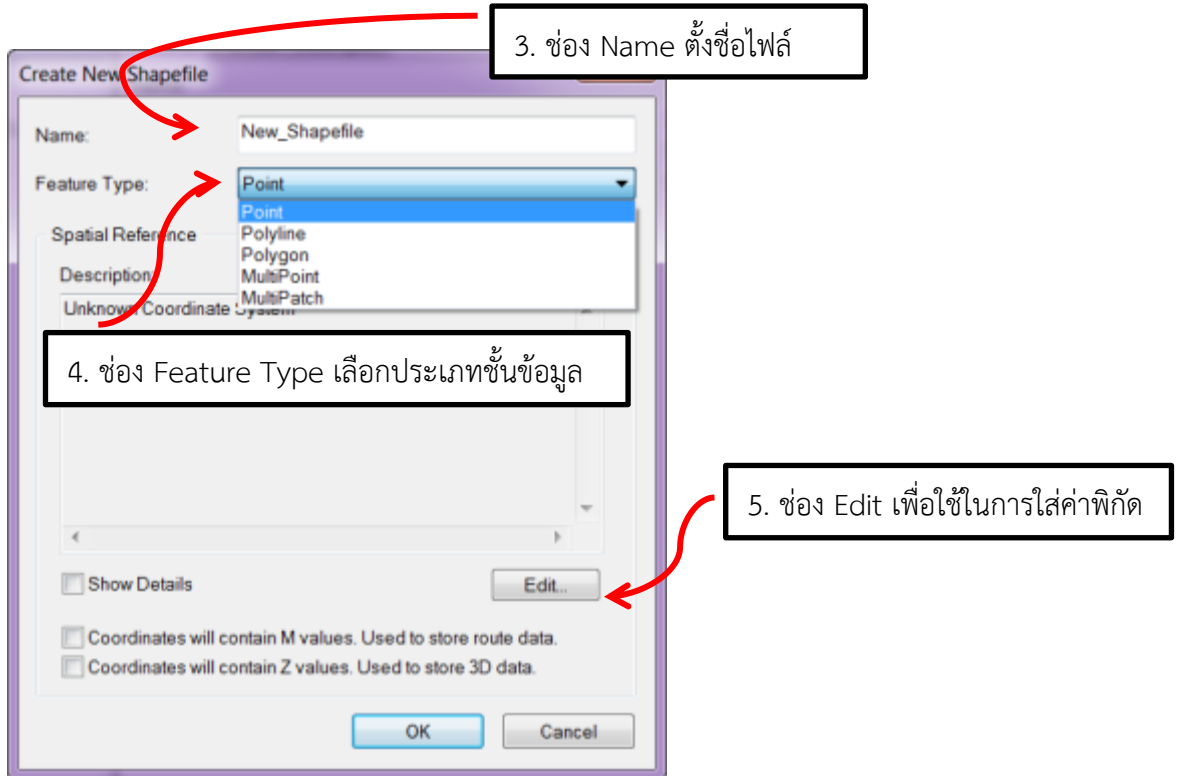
3. ช่อง Name ตั้งชื่อไฟล์

Create New Shapefile

Name: New_Shapefile

Feature Type: Point

Point
Polyline
Polygon
MultiPoint
MultiPatch

Spatial Reference

Description:

Unknown Coordinate System

4. ช่อง Feature Type เลือกประเภทชั้นข้อมูล

5. ช่อง Edit เพื่อใช้ในการใส่ค่าพิกัด

Show Details

Edit...

Coordinates will contain M values. Used to store route data.

Coordinates will contain Z values. Used to store 3D data.

OK

Cancel